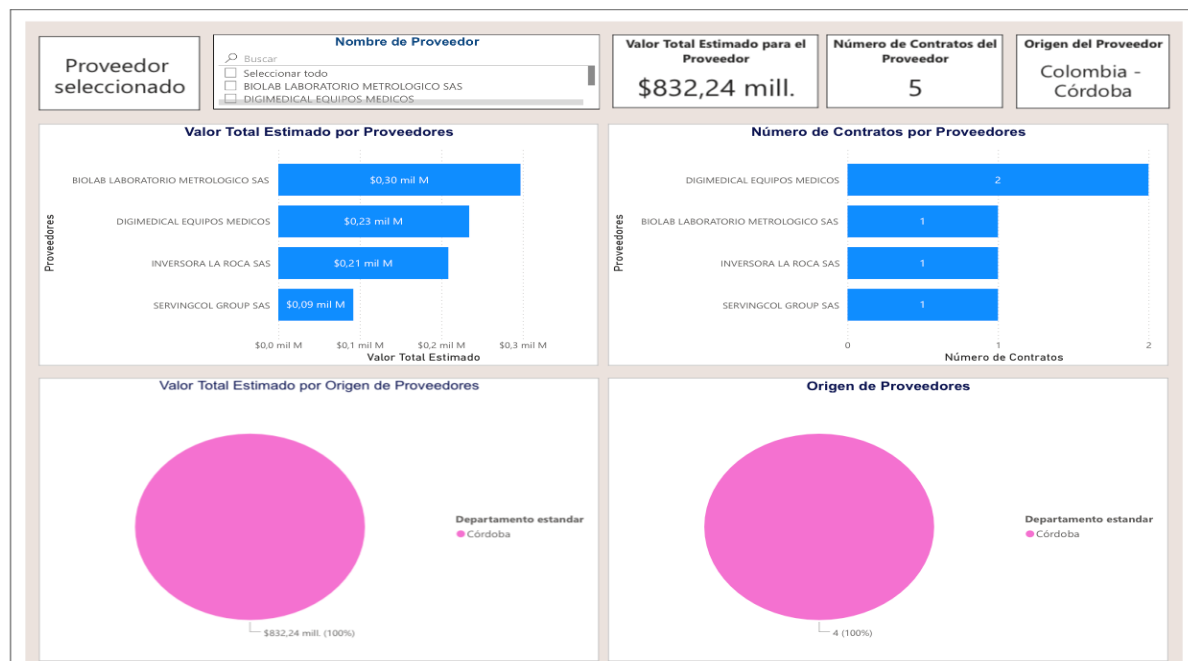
Proveedor seleccionado

Nombre de Proveedor
Buscar
Seleccionar todo
BIOLAB LABORATORIO METROLOGICO SAS
DIGIMEDICAL EQUIPOS MEDICOS

Valor Total Estimado para el Proveedor
$832,24 mill.

Número de Contratos del Proveedor
5

Origen del Proveedor
Colombia - Córdoba

Valor Total Estimado por Proveedores

Proveedores
BIOLAB LABORATORIO METROLOGICO SAS $0,30 mil M
DIGIMEDICAL EQUIPOS MEDICOS $0,23 mil M
INVERSORA LA ROCA SAS $0,21 mil M
SERVINGCOL GROUP SAS $0,09 mil M
$0,0 mil M $0,1 mil M $0,2 mil M $0,3 mil M
Valor Total Estimado

Número de Contratos por Proveedores

Proveedores
DIGIMEDICAL EQUIPOS MEDICOS 2
BIOLAB LABORATORIO METROLOGICO SAS 1
INVERSORA LA ROCA SAS 1
SERVINGCOL GROUP SAS 1
0 1 2
Número de Contratos

Valor Total Estimado por Origen de Proveedores

Departamento estandar
Córdoba

$832,24 mill. (100%)

Origen de Proveedores

Departamento estandar
Córdoba

4 (100%)